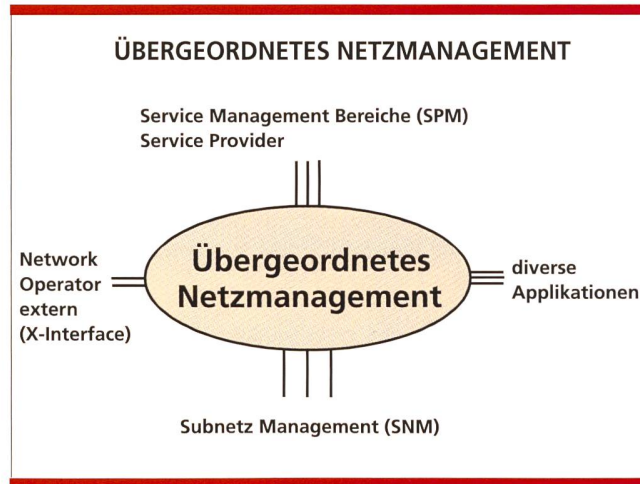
ÜBERGEORDNETES NETZMANAGEMENT

Service Management Bereiche (SPM)
Service Provider

Network Operator extern (X-Interface)

Übergeordnetes Netzmanagement

diverse Applikationen

Subnetz Management (SNM)